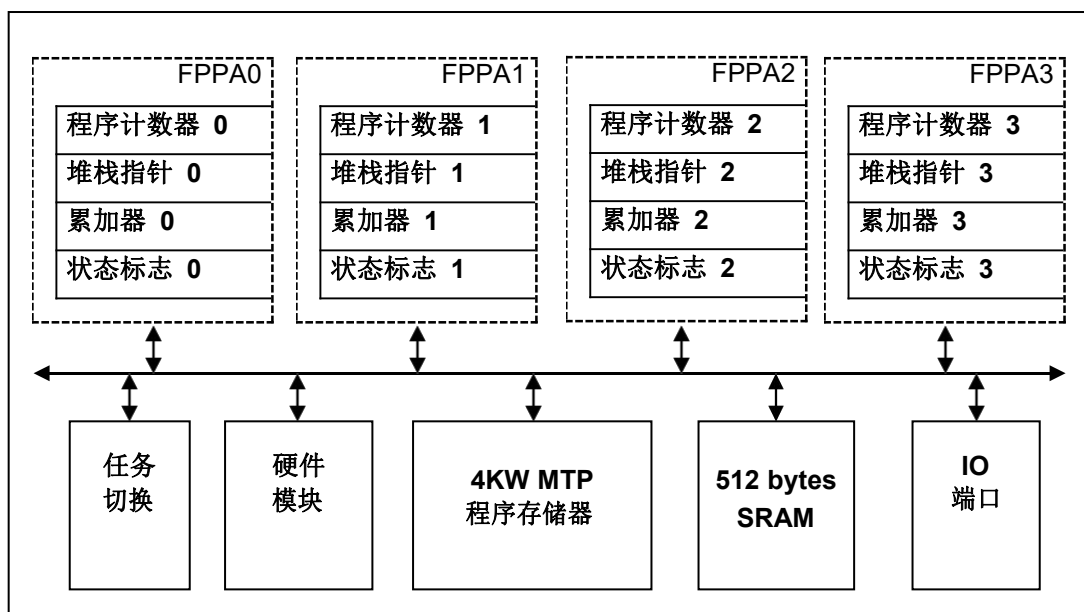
FPPA0
程序计数器 0
堆栈指针 0
累加器 0
状态标志 0

FPPA1
程序计数器 1
堆栈指针 1
累加器 1
状态标志 1

FPPA2
程序计数器 2
堆栈指针 2
累加器 2
状态标志 2

FPPA3
程序计数器 3
堆栈指针 3
累加器 3
状态标志 3

任务切换

硬件模块

4KW MTP
程序存储器

512 bytes
SRAM

IO
端口